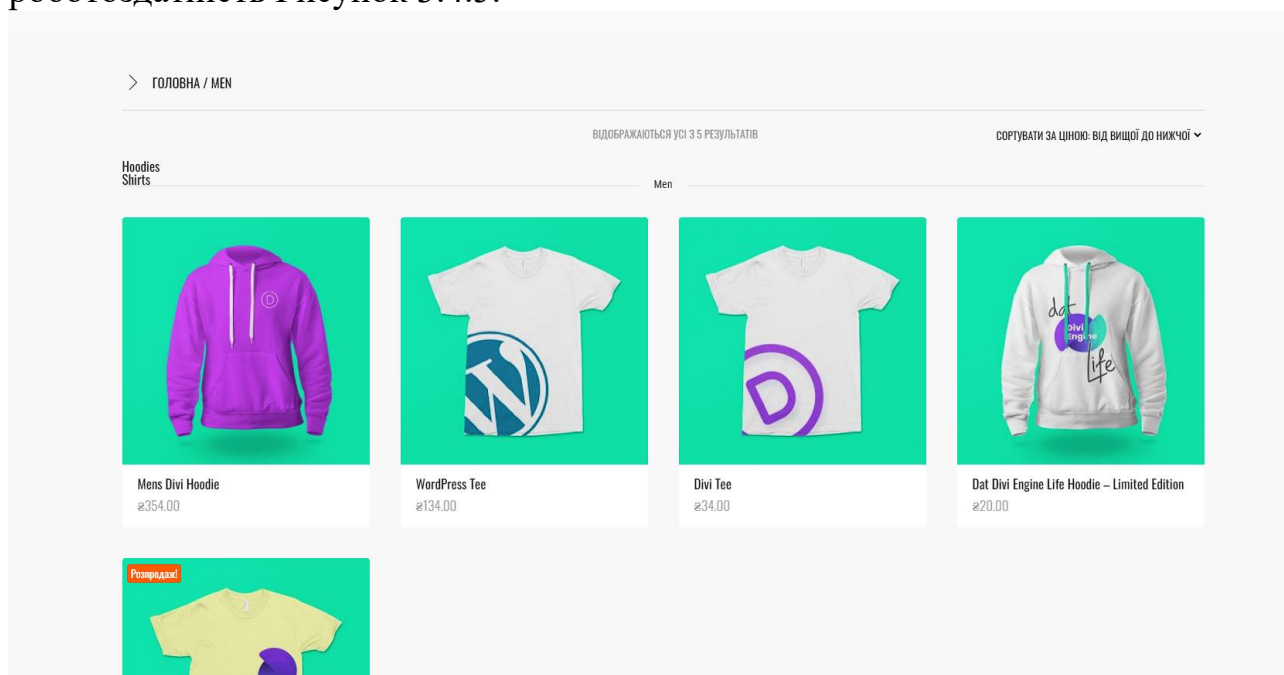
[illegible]

ГОЛОВНА / MEN

ВІДОБРАЖАЮТЬСЯ УСІ 3 5 РЕЗУЛЬТАТІВ

СОРТУВАТИ ЗА ЦІНОЮ: ВІД ВИЩОЇ ДО НИЖЧОЇ

Hoodies
Shirts

Men

Mens Divi Hoodie
₴354.00

WordPress Tee
₴134.00

Divi Tee
₴34.00

Dat Divi Engine Life Hoodie – Limited Edition
₴20.00

Розпродаж!